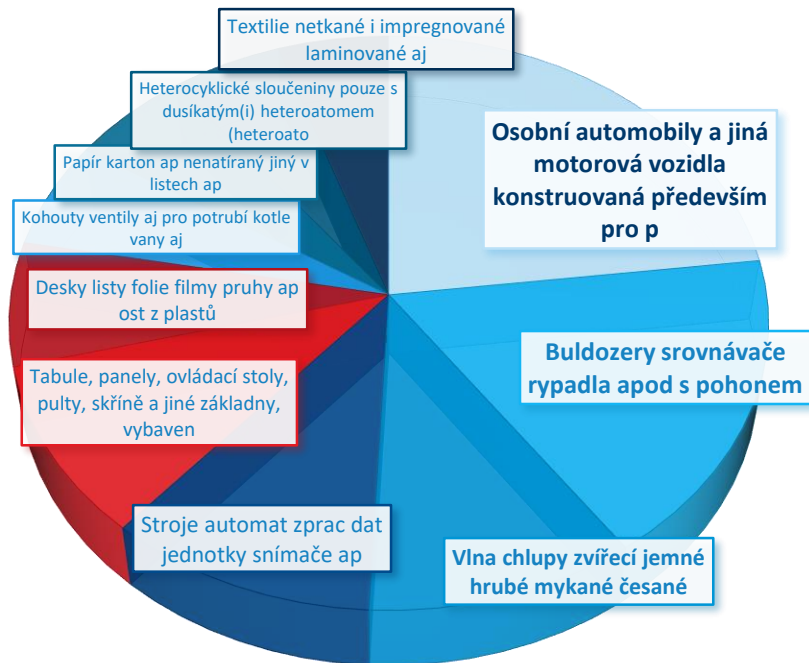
Textilie netkané i impregnované laminované aj

Heterocyklické sloučeniny pouze s dusíkatým(i) heteroatomem (heteroato

Papír karton ap nenatíraný jiný v listech ap

Kohouty ventily aj pro potrubí kotle vany aj

Desky listy folie filmy pruhy ap ost z plastů

Tabule, panely, ovládací stoly, pulty, skříně a jiné základny, vybaven

Stroje automat zprac dat jednotky snímače ap

Osobní automobily a jiná motorová vozidla konstruovaná především pro p

Buldozery srovnávače rypadla apod s pohonem

Vlna chlupy zvířecí jemné hrubé mykané česané